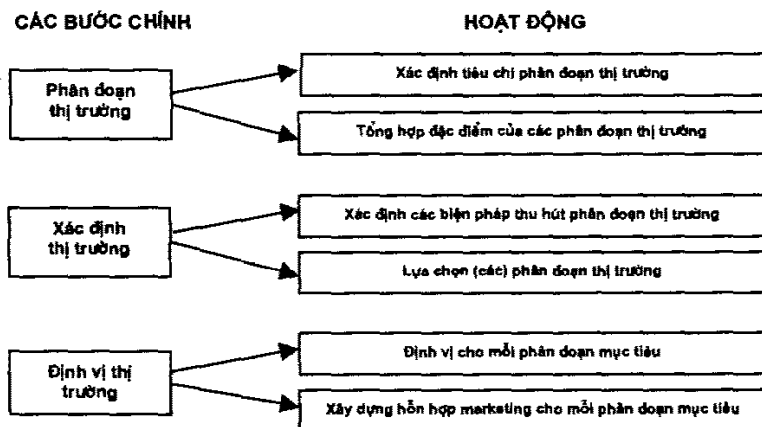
CÁC BƯỚC CHÍNH

HOẠT ĐỘNG

Phân đoạn thị trường

Xác định tiêu chí phân đoạn thị trường

Tổng hợp đặc điểm của các phân đoạn thị trường

Xác định thị trường

Xác định các biện pháp thu hút phân đoạn thị trường

Lựa chọn (các) phân đoạn thị trường

Định vị thị trường

Định vị cho mỗi phân đoạn mục tiêu

Xây dựng hỗn hợp marketing cho mỗi phân đoạn mục tiêu